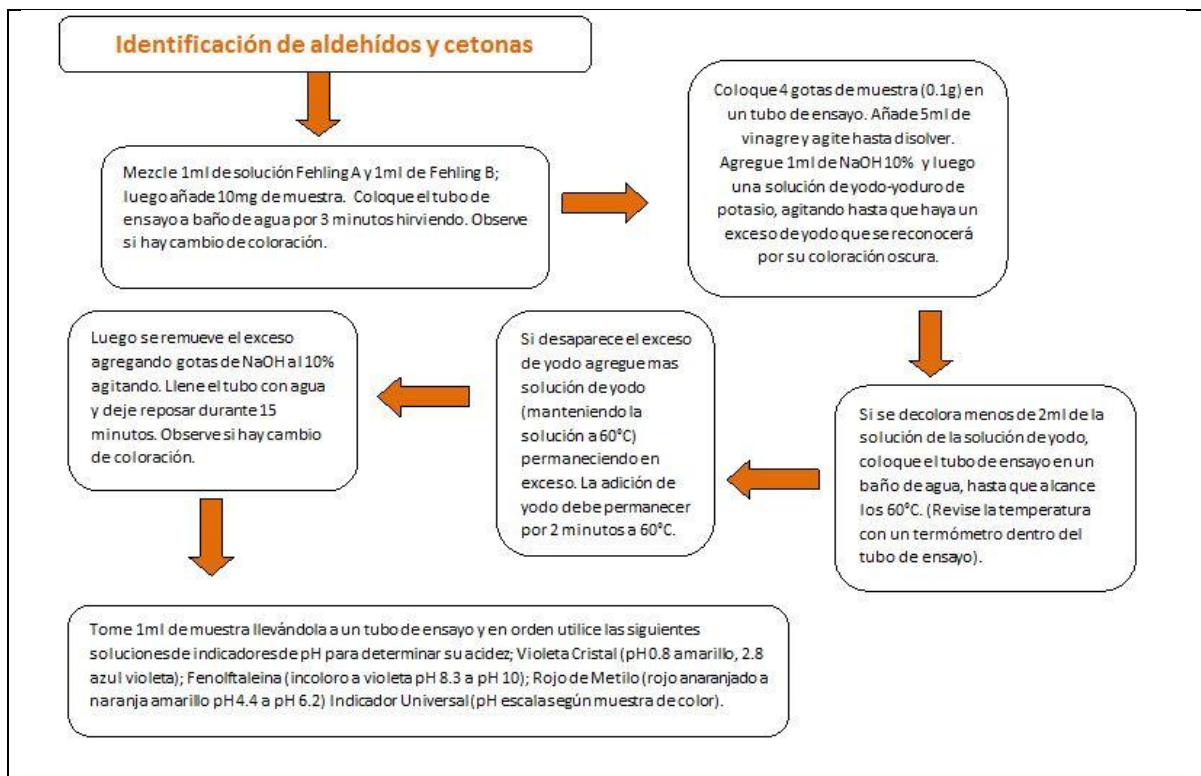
Identificación de aldehídos y cetonas

Mezcle 1ml de solución Fehling A y 1ml de Fehling B; luego añade 10mg de muestra. Coloque el tubo de ensayo a baño de agua por 3 minutos hirviendo. Observe si hay cambio de coloración.

Coloque 4 gotas de muestra (0.1g) en un tubo de ensayo. Añade 5ml de vinagre y agite hasta disolver. Agregue 1ml de NaOH 10% y luego una solución de yodo-yoduro de potasio, agitando hasta que haya un exceso de yodo que se reconocerá por su coloración oscura.

Si se decolora menos de 2ml de la solución de la solución de yodo, coloque el tubo de ensayo en un baño de agua, hasta que alcance los 60°C. (Revise la temperatura con un termómetro dentro del tubo de ensayo).

Si desaparece el exceso de yodo agregue mas solución de yodo (manteniendo la solución a 60°C) permaneciendo en exceso. La adición de yodo debe permanecer por 2 minutos a 60°C.

Luego se remueve el exceso agregando gotas de NaOH al 10% agitando. Llene el tubo con agua y deje reposar durante 15 minutos. Observe si hay cambio de coloración.

Tome 1ml de muestra llevándola a un tubo de ensayo y en orden utilice las siguientes soluciones de indicadores de pH para determinar su acidez; Violeta Cristal (pH 0.8 amarillo, 2.8 azul violeta); Fenolftaleina (incoloro a violeta pH 8.3 a pH 10); Rojo de Metilo (rojo anaranjado a naranja amarillo pH 4.4 a pH 6.2) Indicador Universal (pH escala según muestra de color).